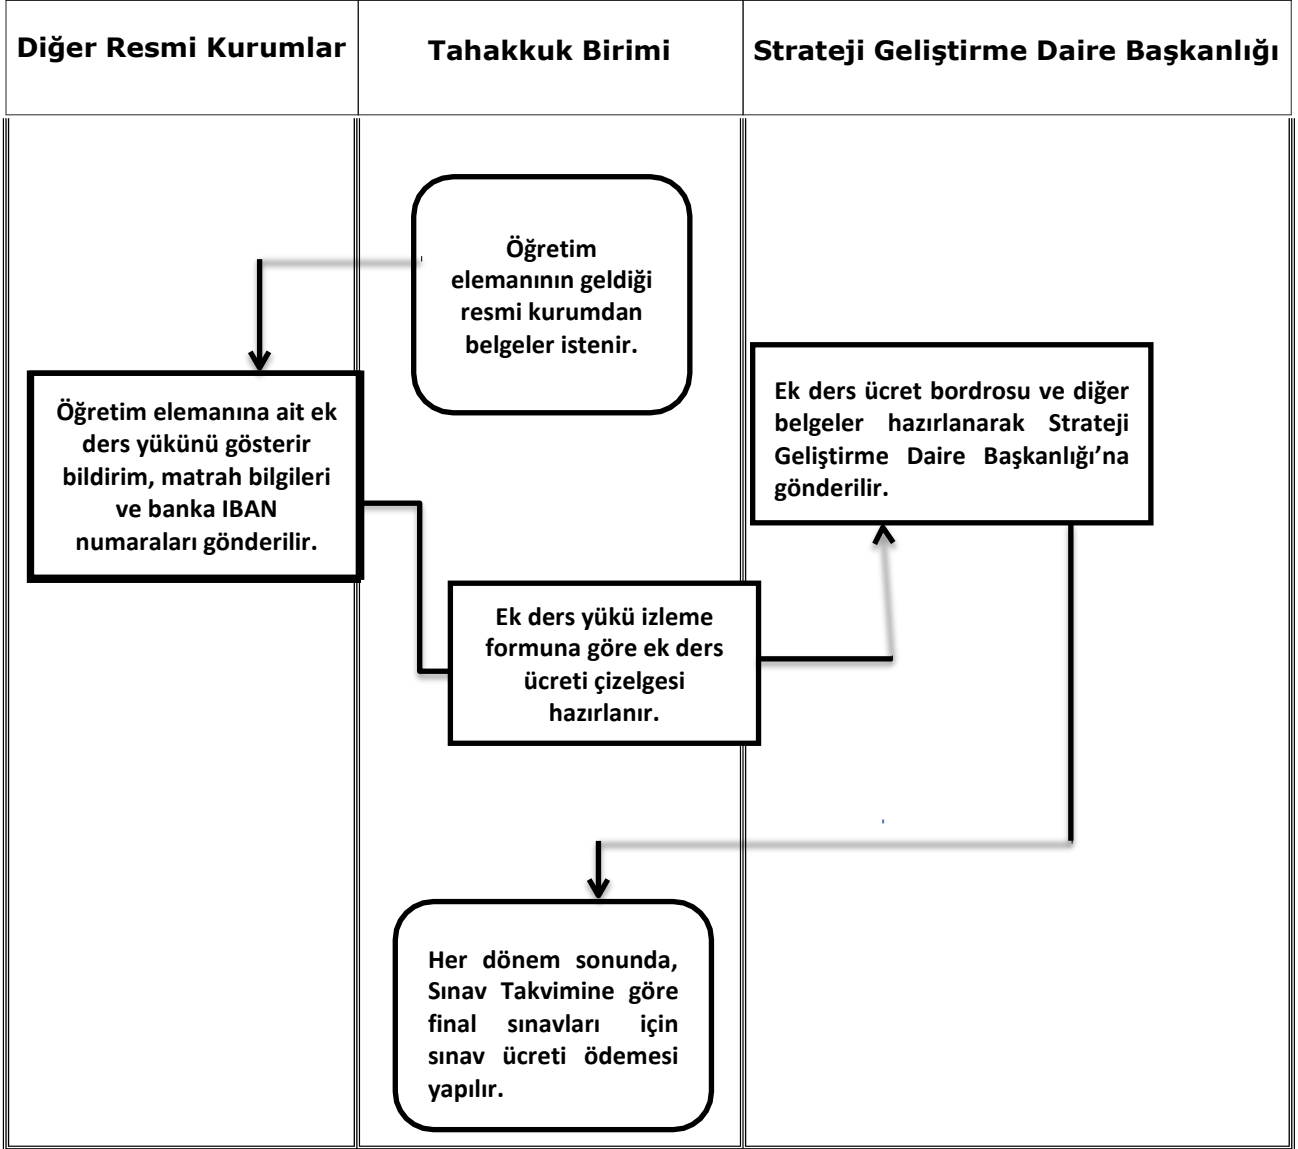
| Diğer Resmi Kurumlar | Tahakkuk Birimi | Strateji Geliştirme Daire Başkanlığı |
|---|---|---|

Öğretim elemanının geldiği resmi kurumdan belgeler istenir.

Öğretim elemanına ait ek ders yükünü gösterir bildirim, matrah bilgileri ve banka IBAN numaraları gönderilir.

Ek ders ücret bordrosu ve diğer belgeler hazırlanarak Strateji Geliştirme Daire Başkanlığı'na gönderilir.

Ek ders yükü izleme formuna göre ek ders ücreti çizelgesi hazırlanır.

Her dönem sonunda, Sınav Takvimine göre final sınavları için sınav ücreti ödemesi yapılır.